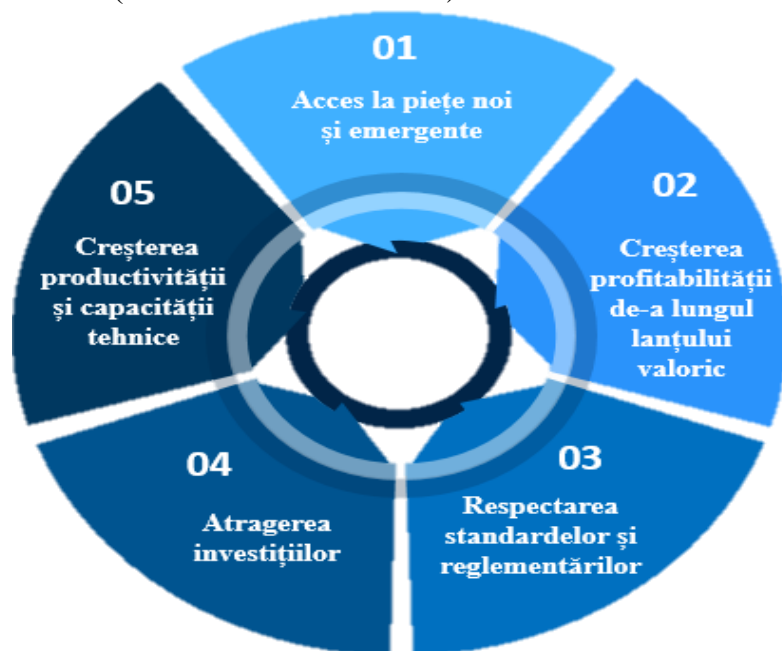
01
Acces la piețe noi și emergente

02
Creșterea profitabilității de-a lungul lanțului valoric

03
Respectarea standardelor și reglementărilor

04
Atragerea investițiilor

05
Creșterea productivității și capacității tehnice